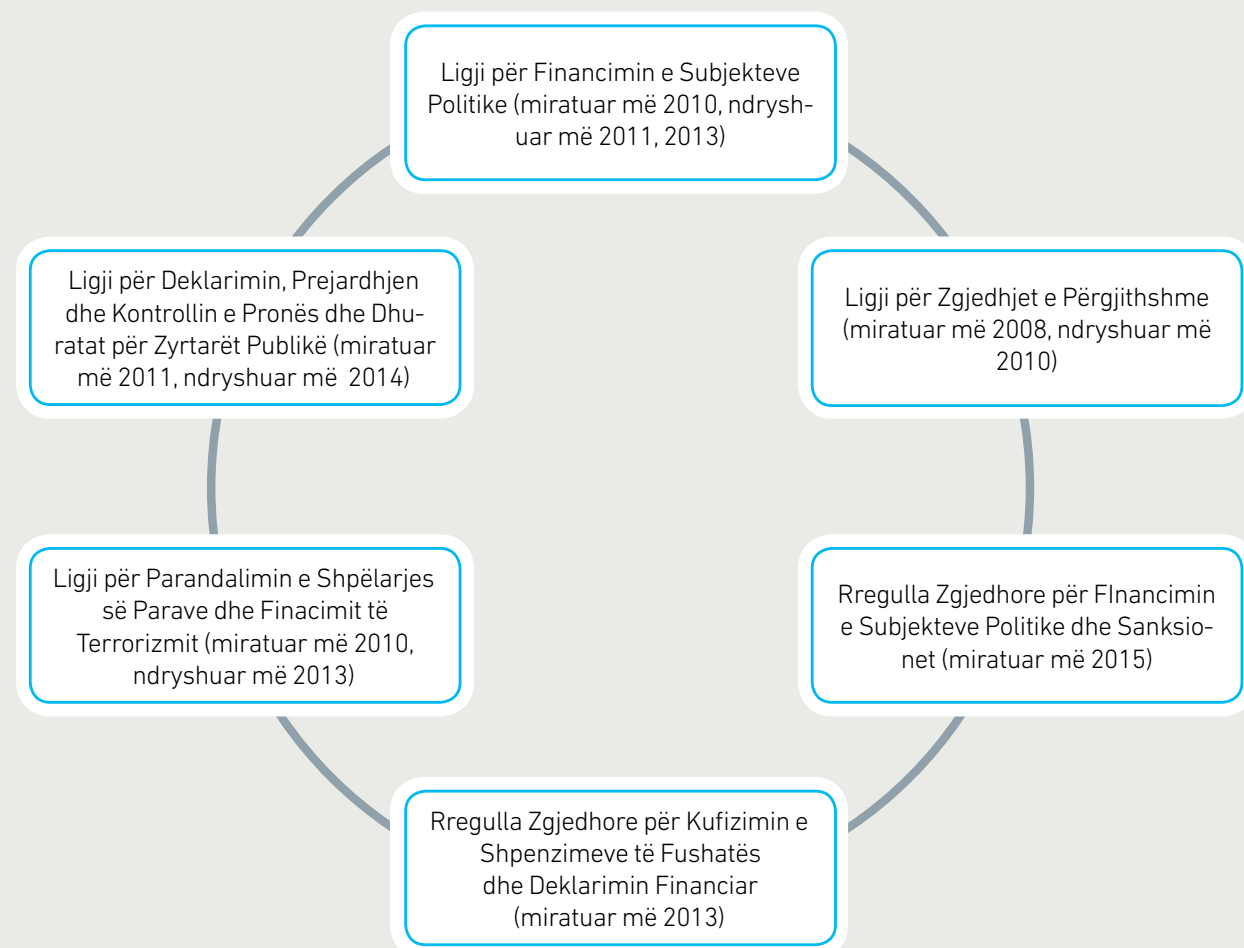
Ligji për Financimin e Subjekteve Politike (miratuar më 2010, ndryshuar më 2011, 2013)

Ligji për Deklarimin, Prejardhjen dhe Kontrollin e Pronës dhe Dhuratat për Zyrtarët Publikë (miratuar më 2011, ndryshuar më 2014)

Ligji për Zgjedhjet e Përgjithshme (miratuar më 2008, ndryshuar më 2010)

Ligji për Parandalimin e Shpëlarjes së Parave dhe Finacimit të Terrorizmit (miratuar më 2010, ndryshuar më 2013)

Rregulla Zgjedhore për FInancimin e Subjekteve Politike dhe Sanksionet (miratuar më 2015)

Rregulla Zgjedhore për Kufizimin e Shpenzimeve të Fushatës dhe Deklarimin Financiar (miratuar më 2013)